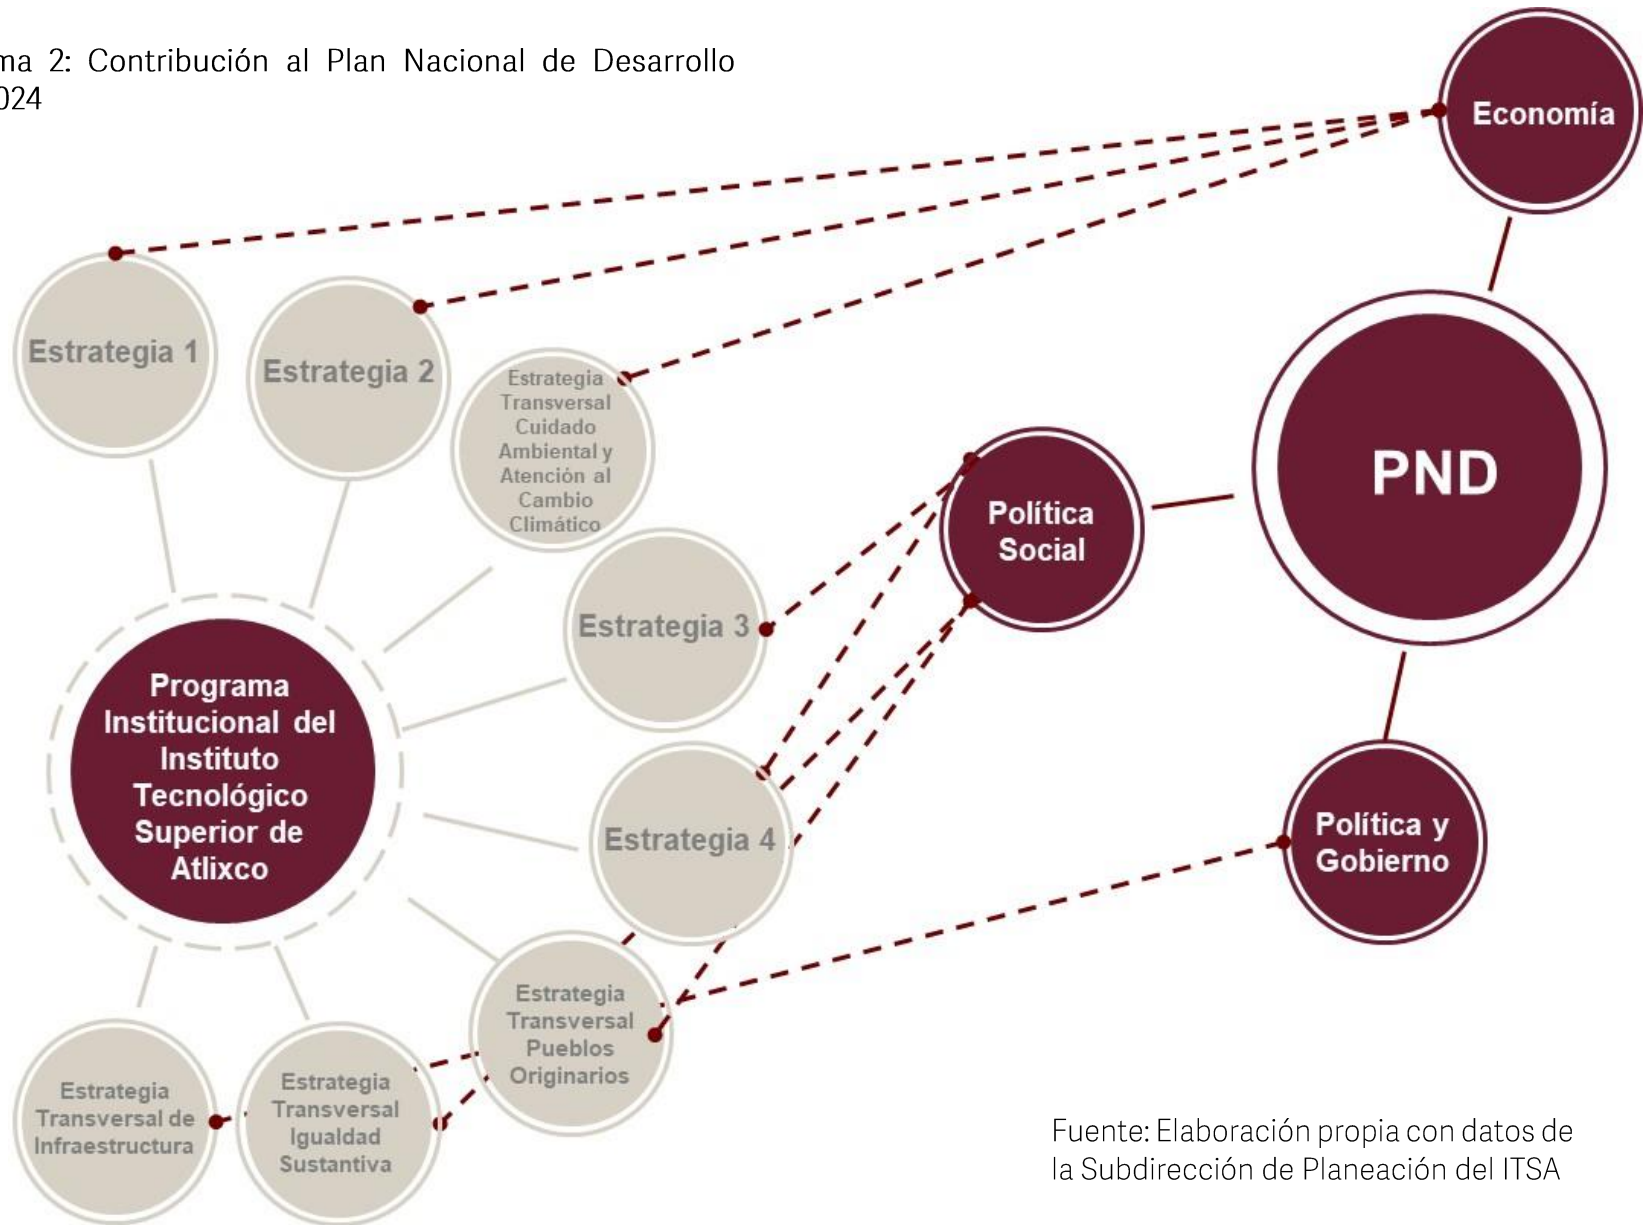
ma 2: Contribución al Plan Nacional de Desarrollo
024

Economía

Estrategia 1

Estrategia 2

Estrategia Transversal Cuidado Ambiental y Atención al Cambio Climático

PND

Política Social

Estrategia 3

Programa Institucional del Instituto Tecnológico Superior de Atlixco

Estrategia 4

Política y Gobierno

Estrategia Transversal Pueblos Originarios

Estrategia Transversal de Infraestructura

Estrategia Transversal Igualdad Sustantiva

Fuente: Elaboración propia con datos de la Subdirección de Planeación del ITSA